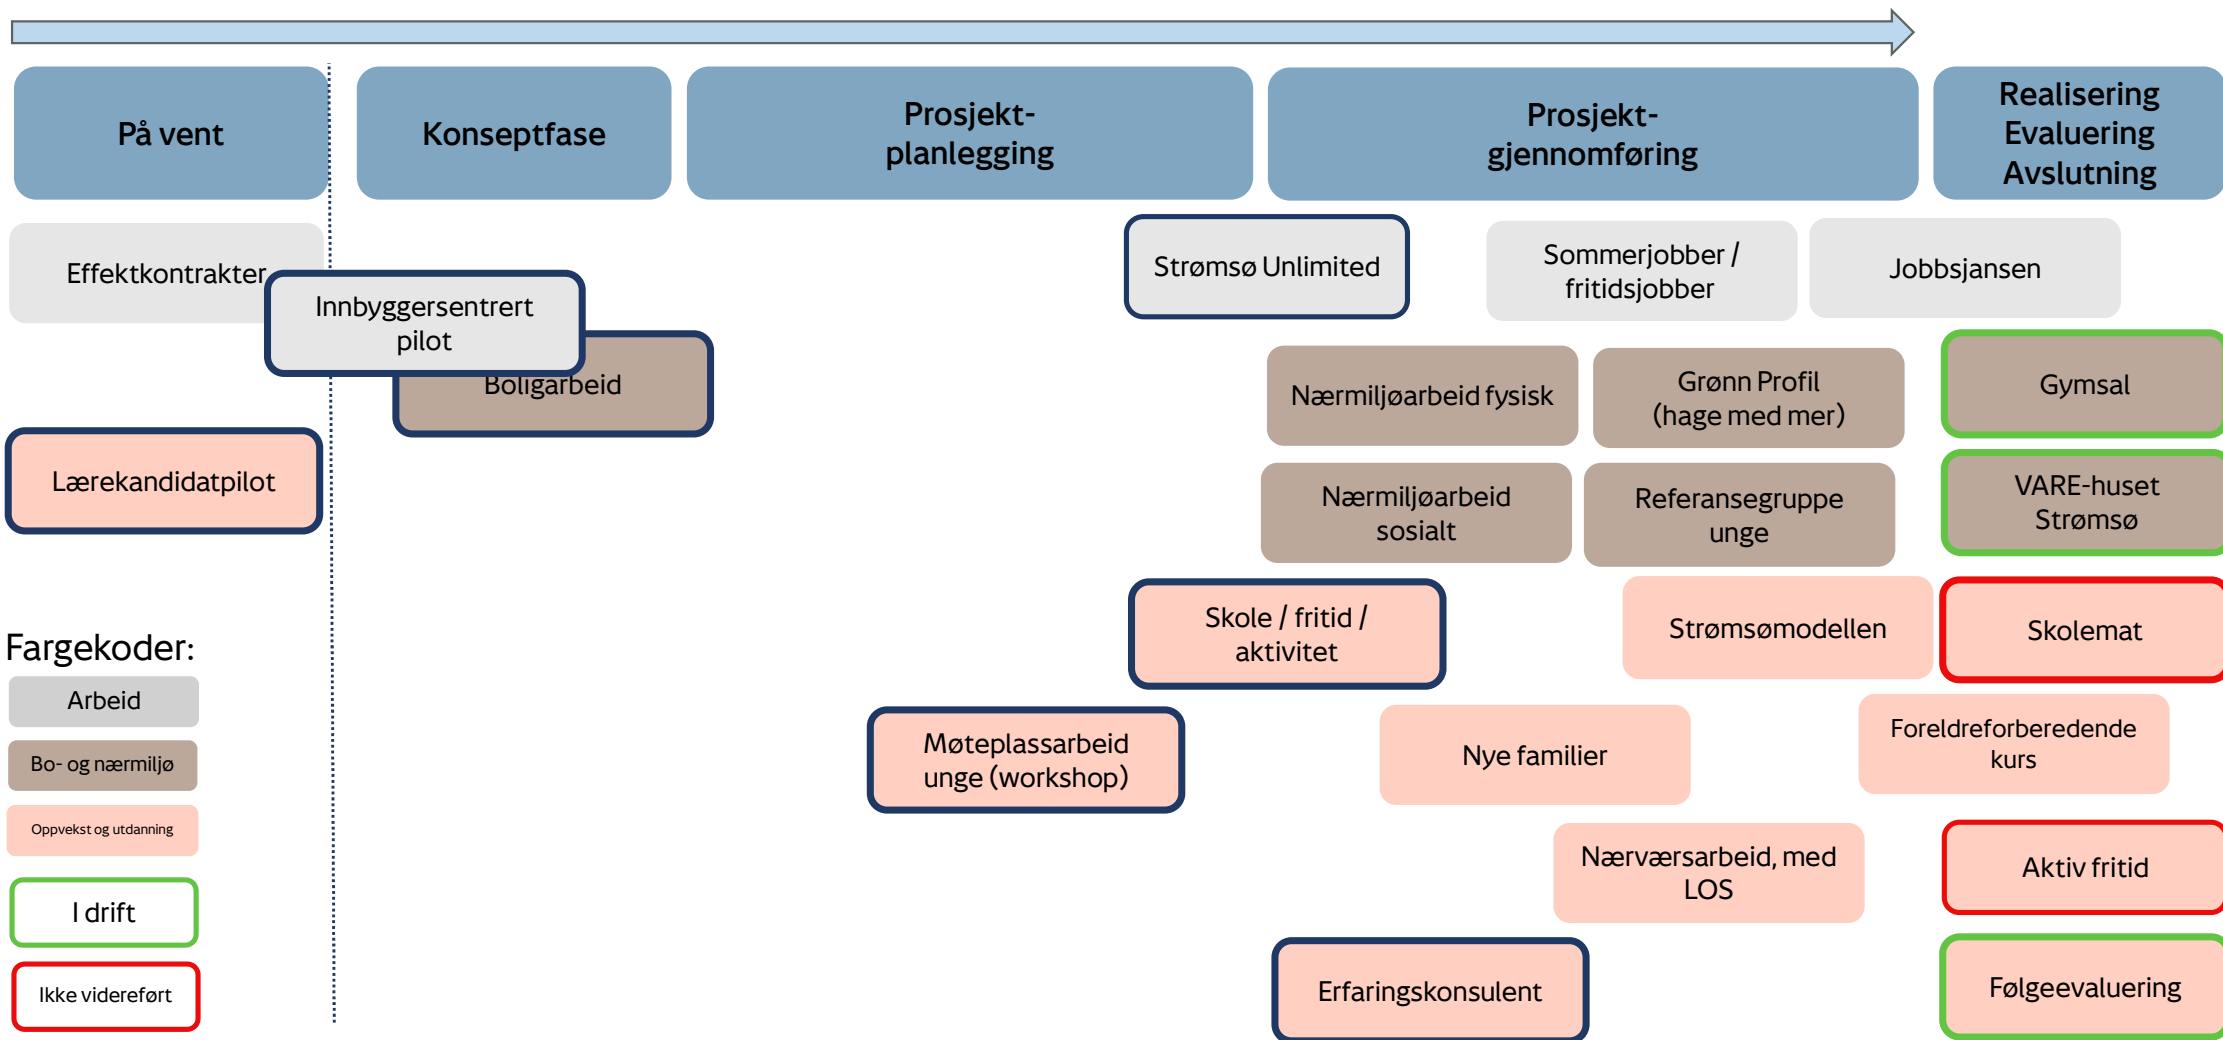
På vent

Konseptfase

Prosjekt-planlegging

Prosjekt-gjennomføring

Realisering
Evaluering
Avslutning

Effektkontrakter

Innbyggersentrert pilot

Boligarbeid

Strømsø Unlimited

Sommerjobber / fritidsjobber

Jobbsjansen

Nærmiljøarbeid fysisk

Grønn Profil (hage med mer)

Gymsal

Nærmiljøarbeid sosialt

Referansegruppe unge

VARE-huset Strømsø

Lærekandidatpilot

Skole / fritid / aktivitet

Strømsømodellen

Skolemat

Møteplassarbeid unge (workshop)

Nye familier

Foreldreforberedende kurs

Nærværsarbeid, med LOS

Aktiv fritid

Erfaringskonsulent

Følgeevaluering

Fargekoder:

Arbeid

Bo- og nærmiljø

Oppvekst og utdanning

I drift

Ikke videreført